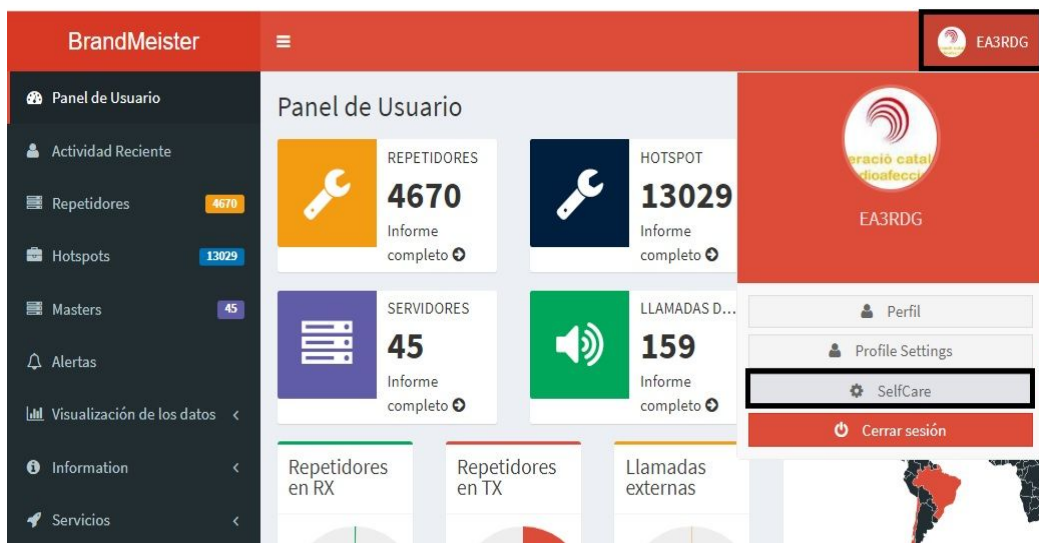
BrandMeister

EA3RDG

Panel de Usuario
Actividad Reciente
Repetidores 4670
Hotspots 13029
Masters 45
Alertas
Visualización de los datos
Information
Servicios

Panel de Usuario

REPETIDORES
4670
Informe completo

HOTSPOT
13029
Informe completo

SERVIDORES
45
Informe completo

LLAMADAS D...
159
Informe completo

Repetidores en RX

Repetidores en TX

Llamadas externas

eració catal
dioafecci

EA3RDG

Perfil
Profile Settings
SelfCare
Cerrar sesión